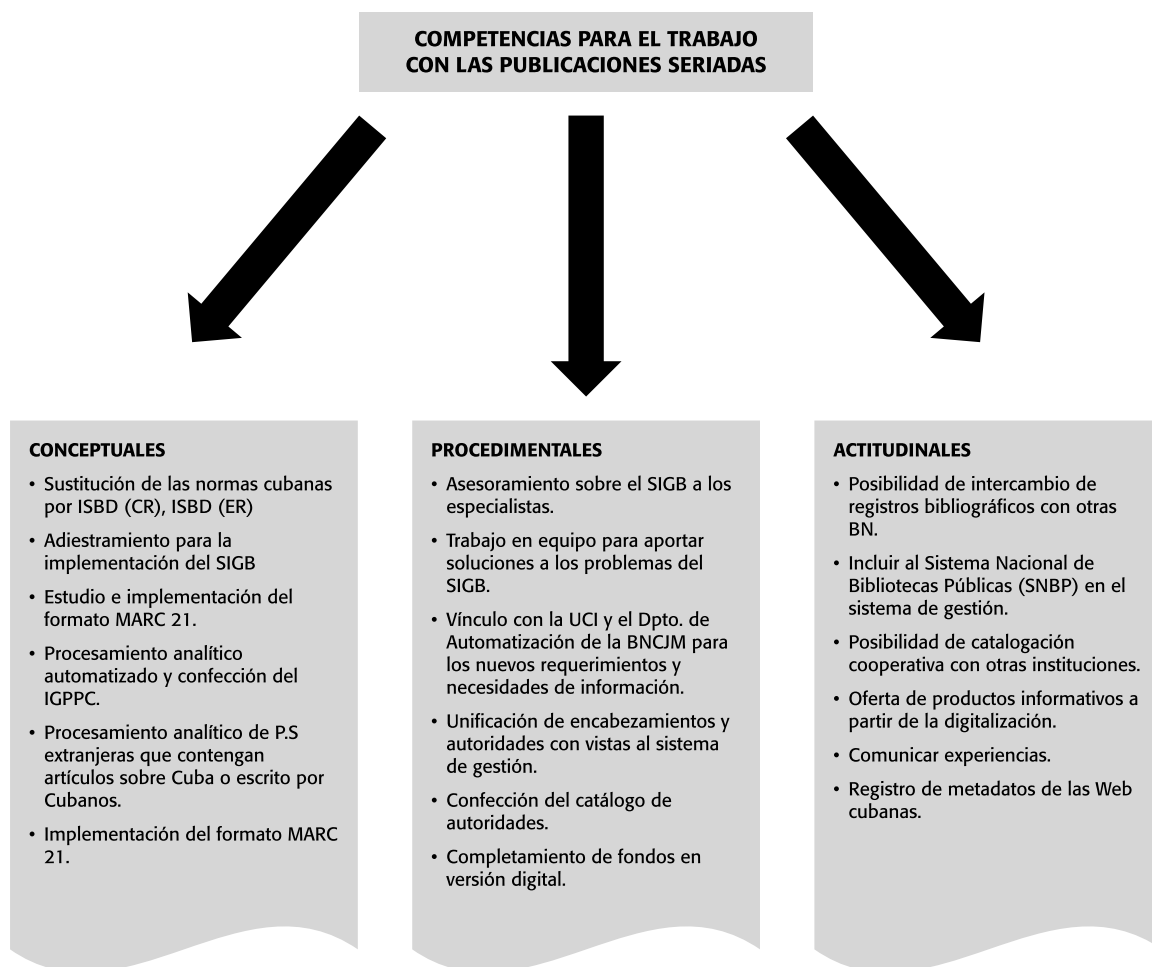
COMPETENCIAS PARA EL TRABAJO CON LAS PUBLICACIONES SERIADAS

CONCEPTUALES

• Sustitución de las normas cubanas por ISBD (CR), ISBD (ER)
• Adiestramiento para la implementación del SIGB
• Estudio e implementación del formato MARC 21.
• Procesamiento analítico automatizado y confección del IGPPC.
• Procesamiento analítico de P.S extranjeras que contengan artículos sobre Cuba o escrito por Cubanos.
• Implementación del formato MARC 21.

PROCEDIMENTALES

• Asesoramiento sobre el SIGB a los especialistas.
• Trabajo en equipo para aportar soluciones a los problemas del SIGB.
• Vínculo con la UCI y el Dpto. de Automatización de la BNCJM para los nuevos requerimientos y necesidades de información.
• Unificación de encabezamientos y autoridades con vistas al sistema de gestión.
• Confección del catálogo de autoridades.
• Completamiento de fondos en versión digital.

ACTITUDINALES

• Posibilidad de intercambio de registros bibliográficos con otras BN.
• Incluir al Sistema Nacional de Bibliotecas Públicas (SNBP) en el sistema de gestión.
• Posibilidad de catalogación cooperativa con otras instituciones.
• Oferta de productos informativos a partir de la digitalización.
• Comunicar experiencias.
• Registro de metadatos de las Web cubanas.